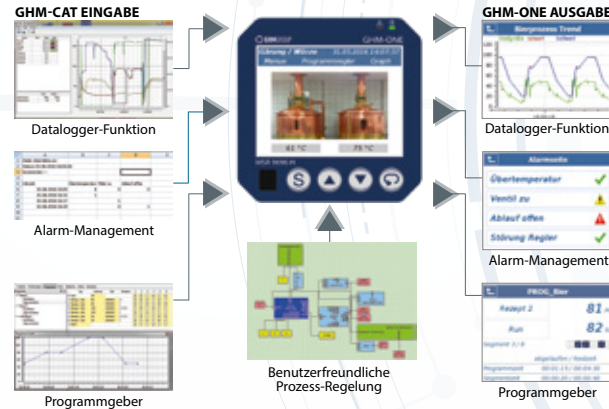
GHM-CAT EINGABE

Datalogger-Funktion

Alarm-Management

Programmgeber

GHM-ONE

Gärung / Würze

Menue Programmgeber Graph

Benutzerfreundliche Prozess-Regelung

GHM-ONE AUSGABE

Bierprozess Trend

Datalogger-Funktion

Alarmseite

Übertemperatur

Ventil zu

Ablauf offen

Störung Regler

Alarm-Management

PROG_Bier

Rezept 2

81

Run

82

Programmgeber